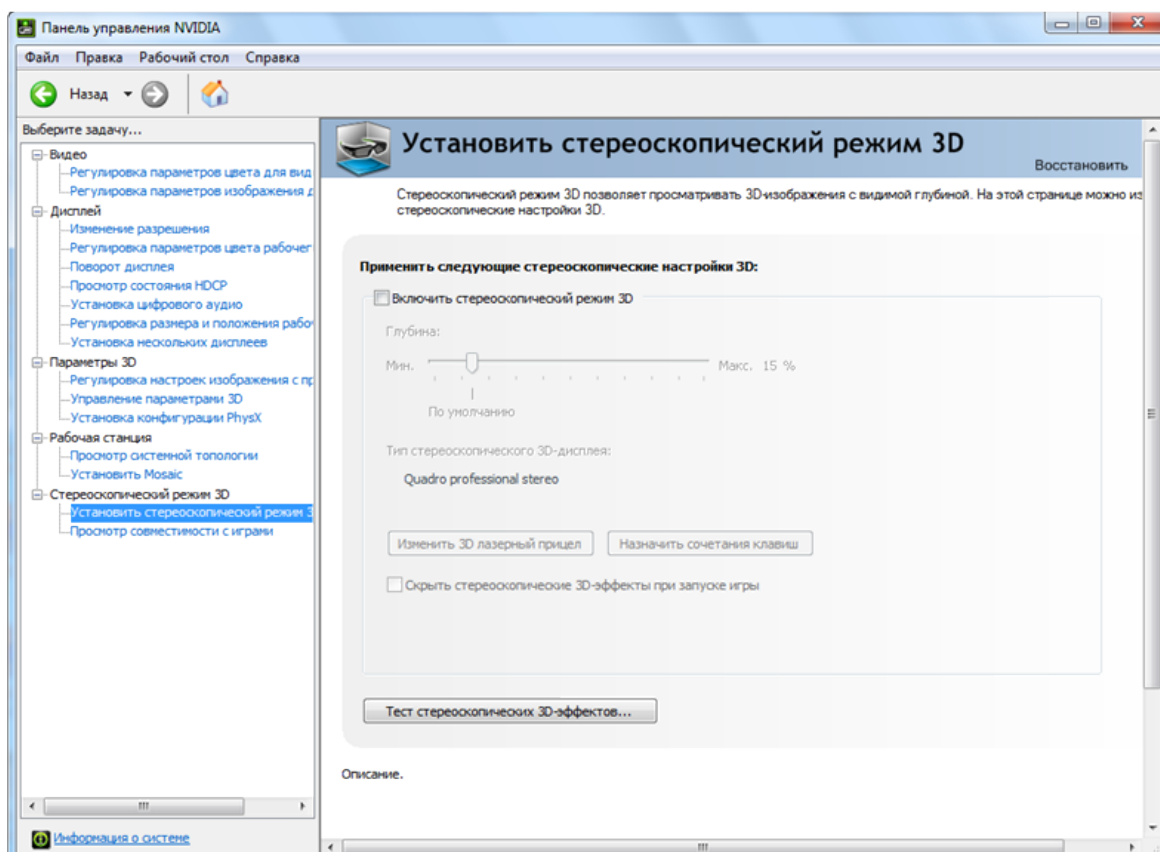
Панель управления NVIDIA

Файл Правка Рабочий стол Справка

Назад

Выберите задачу...
Видео
Регулировка параметров цвета для вид
Регулировка параметров изображения д
Дисплей
Изменение разрешения
Регулировка параметров цвета рабочег
Поворот дисплея
Просмотр состояния HDCP
Установка цифрового аудио
Регулировка размера и положения рабо
Установка нескольких дисплеев
Параметры 3D
Регулировка настроек изображения с пр
Управление параметрами 3D
Установка конфигурации PhysX
Рабочая станция
Просмотр системной топологии
Установить Mosaic
Стереоскопический режим 3D
Установить стереоскопический режим 3
Просмотр совместимости с играми

Информация о системе

Установить стереоскопический режим 3D

Восстановить

Стереоскопический режим 3D позволяет просматривать 3D-изображения с видимой глубиной. На этой странице можно из стереоскопические настройки 3D.

Применить следующие стереоскопические настройки 3D:

Включить стереоскопический режим 3D

Глубина:

Мин. Макс. 15 %

По умолчанию

Тип стереоскопического 3D-дисплея:

Quadro professional stereo

Изменить 3D лазерный прицел
Назначить сочетания клавиш

Скрыть стереоскопические 3D-эффекты при запуске игры

Тест стереоскопических 3D-эффектов...

Описание.